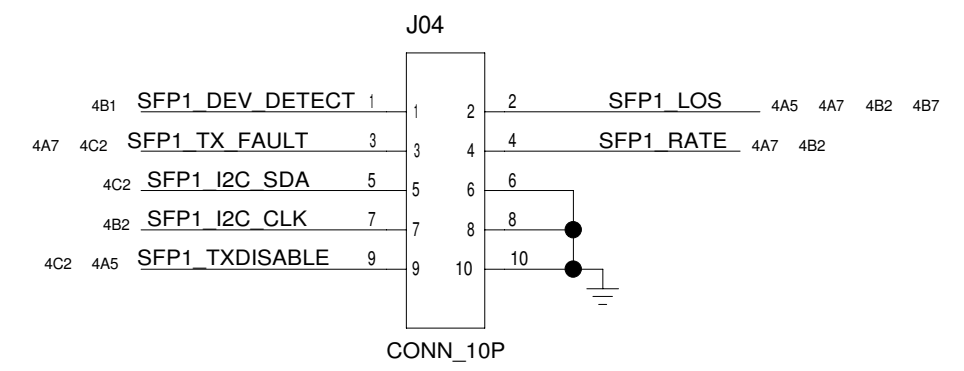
J04

4B1 SFP1_DEV_DETECT 1 1 2 2 SFP1_LOS 4A5 4A7 4B2 4B7

4A7 4C2 SFP1_TX_FAULT 3 3 4 4 SFP1_RATE 4A7 4B2

4C2 SFP1_I2C_SDA 5 5 6 6

4B2 SFP1_I2C_CLK 7 7 8 8

4C2 4A5 SFP1_TXDISABLE 9 9 10 10

CONN_10P